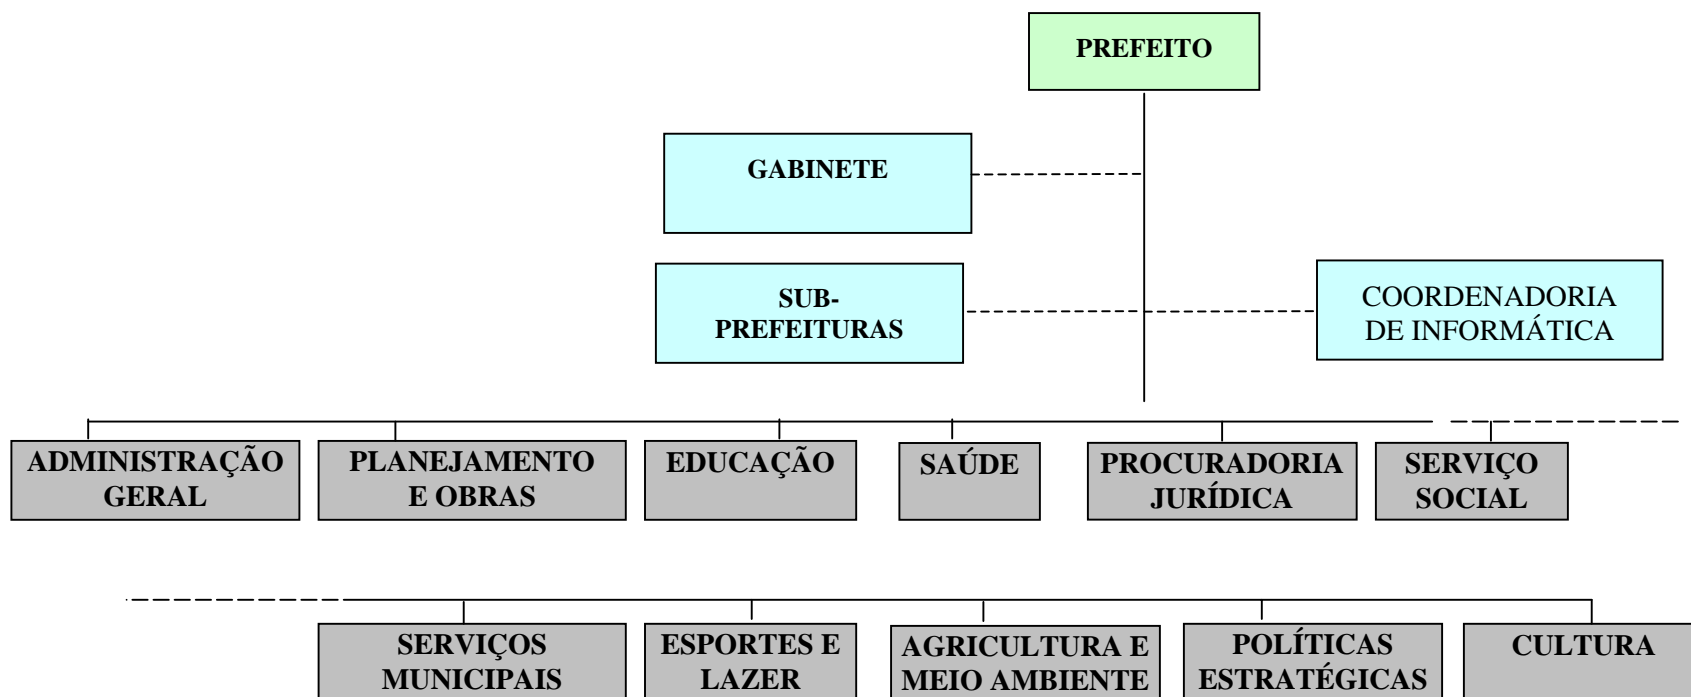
PREFEITO

GABINETE

SUB-PREFEITURAS

COORDENADORIA DE INFORMÁTICA

ADMINISTRAÇÃO GERAL

PLANEJAMENTO E OBRAS

EDUCAÇÃO

SAÚDE

PROCURADORIA JURÍDICA

SERVIÇO SOCIAL

SERVIÇOS MUNICIPAIS

ESPORTES E LAZER

AGRICULTURA E MEIO AMBIENTE

POLÍTICAS ESTRATÉGICAS

CULTURA